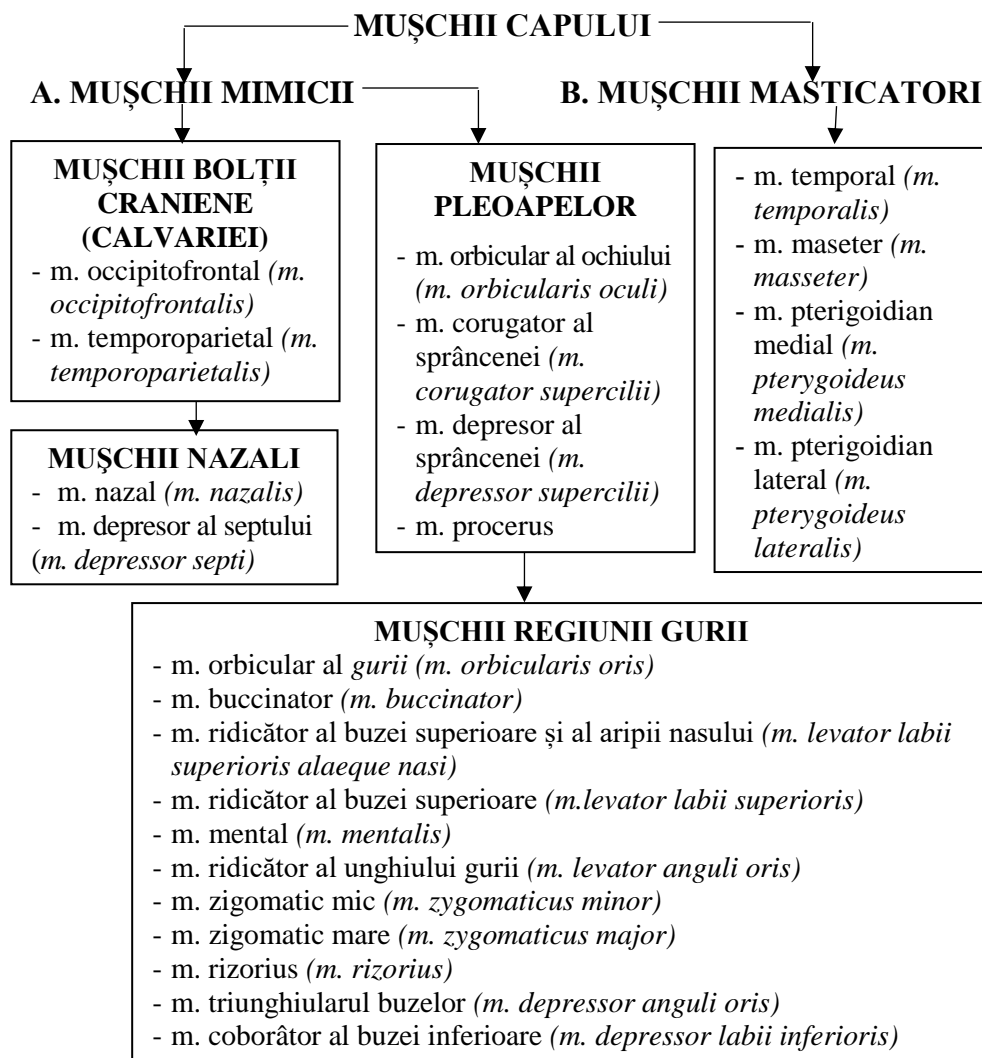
MUȘCHII CAPULUI

A. MUȘCHII MIMICII

B. MUȘCHII MASTICATORI

MUȘCHII BOLȚII CRANIENE (CALVARIEI)
- m. occipitofrontal *(m. occipitofrontalis)*
- m. temporoparietal *(m. temporoparietalis)*

MUȘCHII NAZALI
- m. nazal *(m. nazalis)*
- m. depresor al septului (*m. depressor septi)*

MUȘCHII PLEOAPELOR
- m. orbicular al ochiului *(m. orbicularis oculi)*
- m. corugator al sprâncenei *(m. corugator supercilii)*
- m. depresor al sprâncenei *(m. depressor supercilii)*
- m. procerus

- m. temporal *(m. temporalis)*
- m. maseter *(m. masseter)*
- m. pterigoidian medial *(m. pterygoideus medialis)*
- m. pterigoidian lateral *(m. pterygoideus lateralis)*

MUȘCHII REGIUNII GURII
- m. orbicular al *gurii (m. orbicularis oris)*
- m. buccinator *(m. buccinator)*
- m. ridicător al buzei superioare și al aripii nasului *(m. levator labii superioris alaeque nasi)*
- m. ridicător al buzei superioare *(m.levator labii superioris)*
- m. mental *(m. mentalis)*
- m. ridicător al unghiului gurii *(m. levator anguli oris)*
- m. zigomatic mic *(m. zygomaticus minor)*
- m. zigomatic mare *(m. zygomaticus major)*
- m. rizorius *(m. rizorius)*
- m. triunghiularul buzelor *(m. depressor anguli oris)*
- m. coborâtor al buzei inferioare *(m. depressor labii inferioris)*